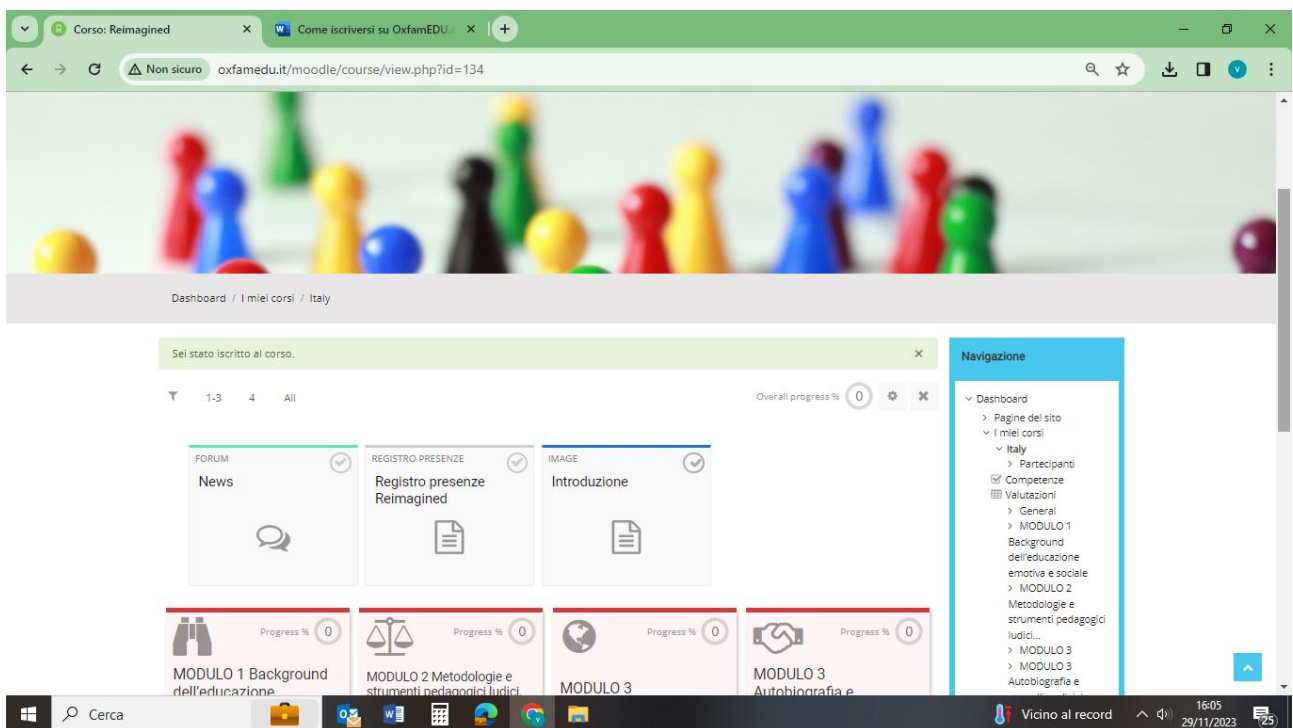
Corso: Reimagined
Come iscriversi su OxfamEDU

Non sicuro oxfamedu.it/moodle/course/view.php?id=134

Dashboard / I miei corsi / Italy

Sei stato iscritto al corso.

1-3 4 All

Overall progress % 0

FORUM
News

REGISTRO PRESENZE
Registro presenze Reimagined

IMAGE
Introduzione

Progress % 0
MODULO 1 Background dell'educazione

Progress % 0
MODULO 2 Metodologie e strumenti pedagogici ludici.

Progress % 0
MODULO 3

Progress % 0
MODULO 3 Autobiografia e

Navigazione

Dashboard
Pagine del sito
I miei corsi
Italy
Partecipanti
Competenze
Valutazioni
General
MODULO 1 Background dell'educazione emotiva e sociale
MODULO 2 Metodologie e strumenti pedagogici ludici...
MODULO 3
MODULO 3 Autobiografia e

Cerca

Vicino al record
16:05
29/11/2023
25